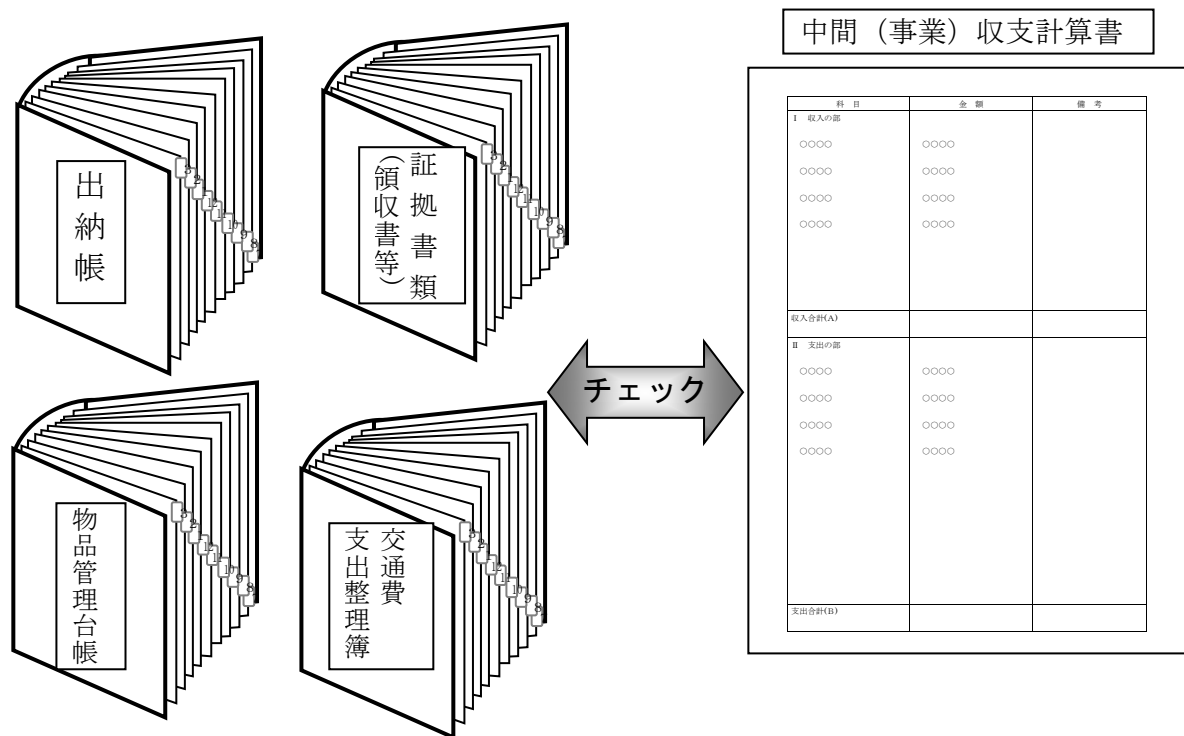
出納帳

証拠書類（領収書等）

物品管理台帳

交通費支出整理簿

チェック

中間（事業）収支計算書

| 科 目 | 金 額 | 備 考 |
|---|---|---|
| I 収入の部 | | |
| ○○○○ | ○○○○ | |
| ○○○○ | ○○○○ | |
| ○○○○ | ○○○○ | |
| ○○○○ | ○○○○ | |
| 収入合計(A) | | |
| II 支出の部 | | |
| ○○○○ | ○○○○ | |
| ○○○○ | ○○○○ | |
| ○○○○ | ○○○○ | |
| ○○○○ | ○○○○ | |
| 支出合計(B) | | |